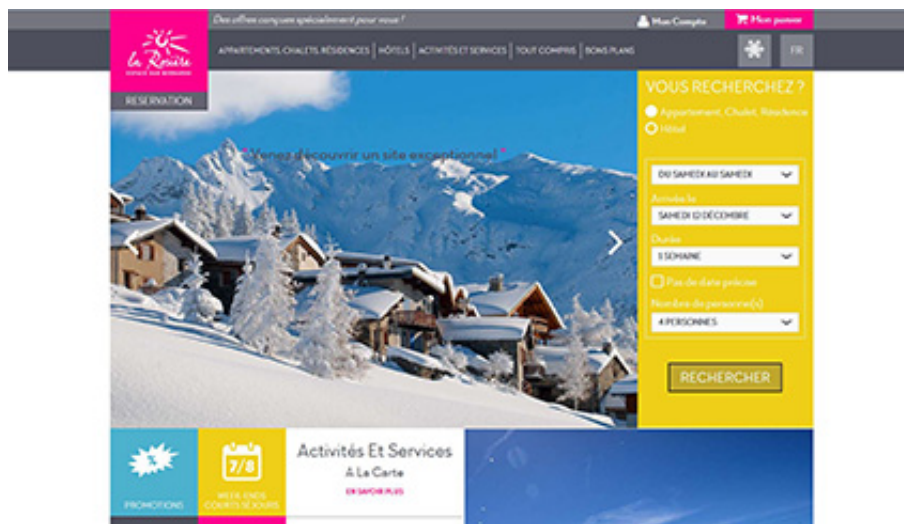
la Rosière
ESPACE SAN BERNARDO

Des offres conçues spécialement pour vous !

Mon Compte

Mon panier

APPARTEMENTS, CHALETS, RÉSIDENCES | HÔTELS | ACTIVITÉS ET SERVICES | TOUT COMPRIS | BONS PLANS

FR

RESERVATION

"Venez découvrir un site exceptionnel"

VOUS RECHERCHEZ ?

Appartement, Chalet, Résidence

Hôtel

DU SAMEDI AU SAMEDI

Arrivée le

SAMEDI 12 DÉCEMBRE

Durée

1 SEMAINE

Pas de date précise

Nombre de personne(s)

4 PERSONNES

RECHERCHER

PROMOTIONS

7/8

WEEK-ENDS COURTS SÉJOURS

Activités Et Services

À La Carte

EN SAVOIR PLUS